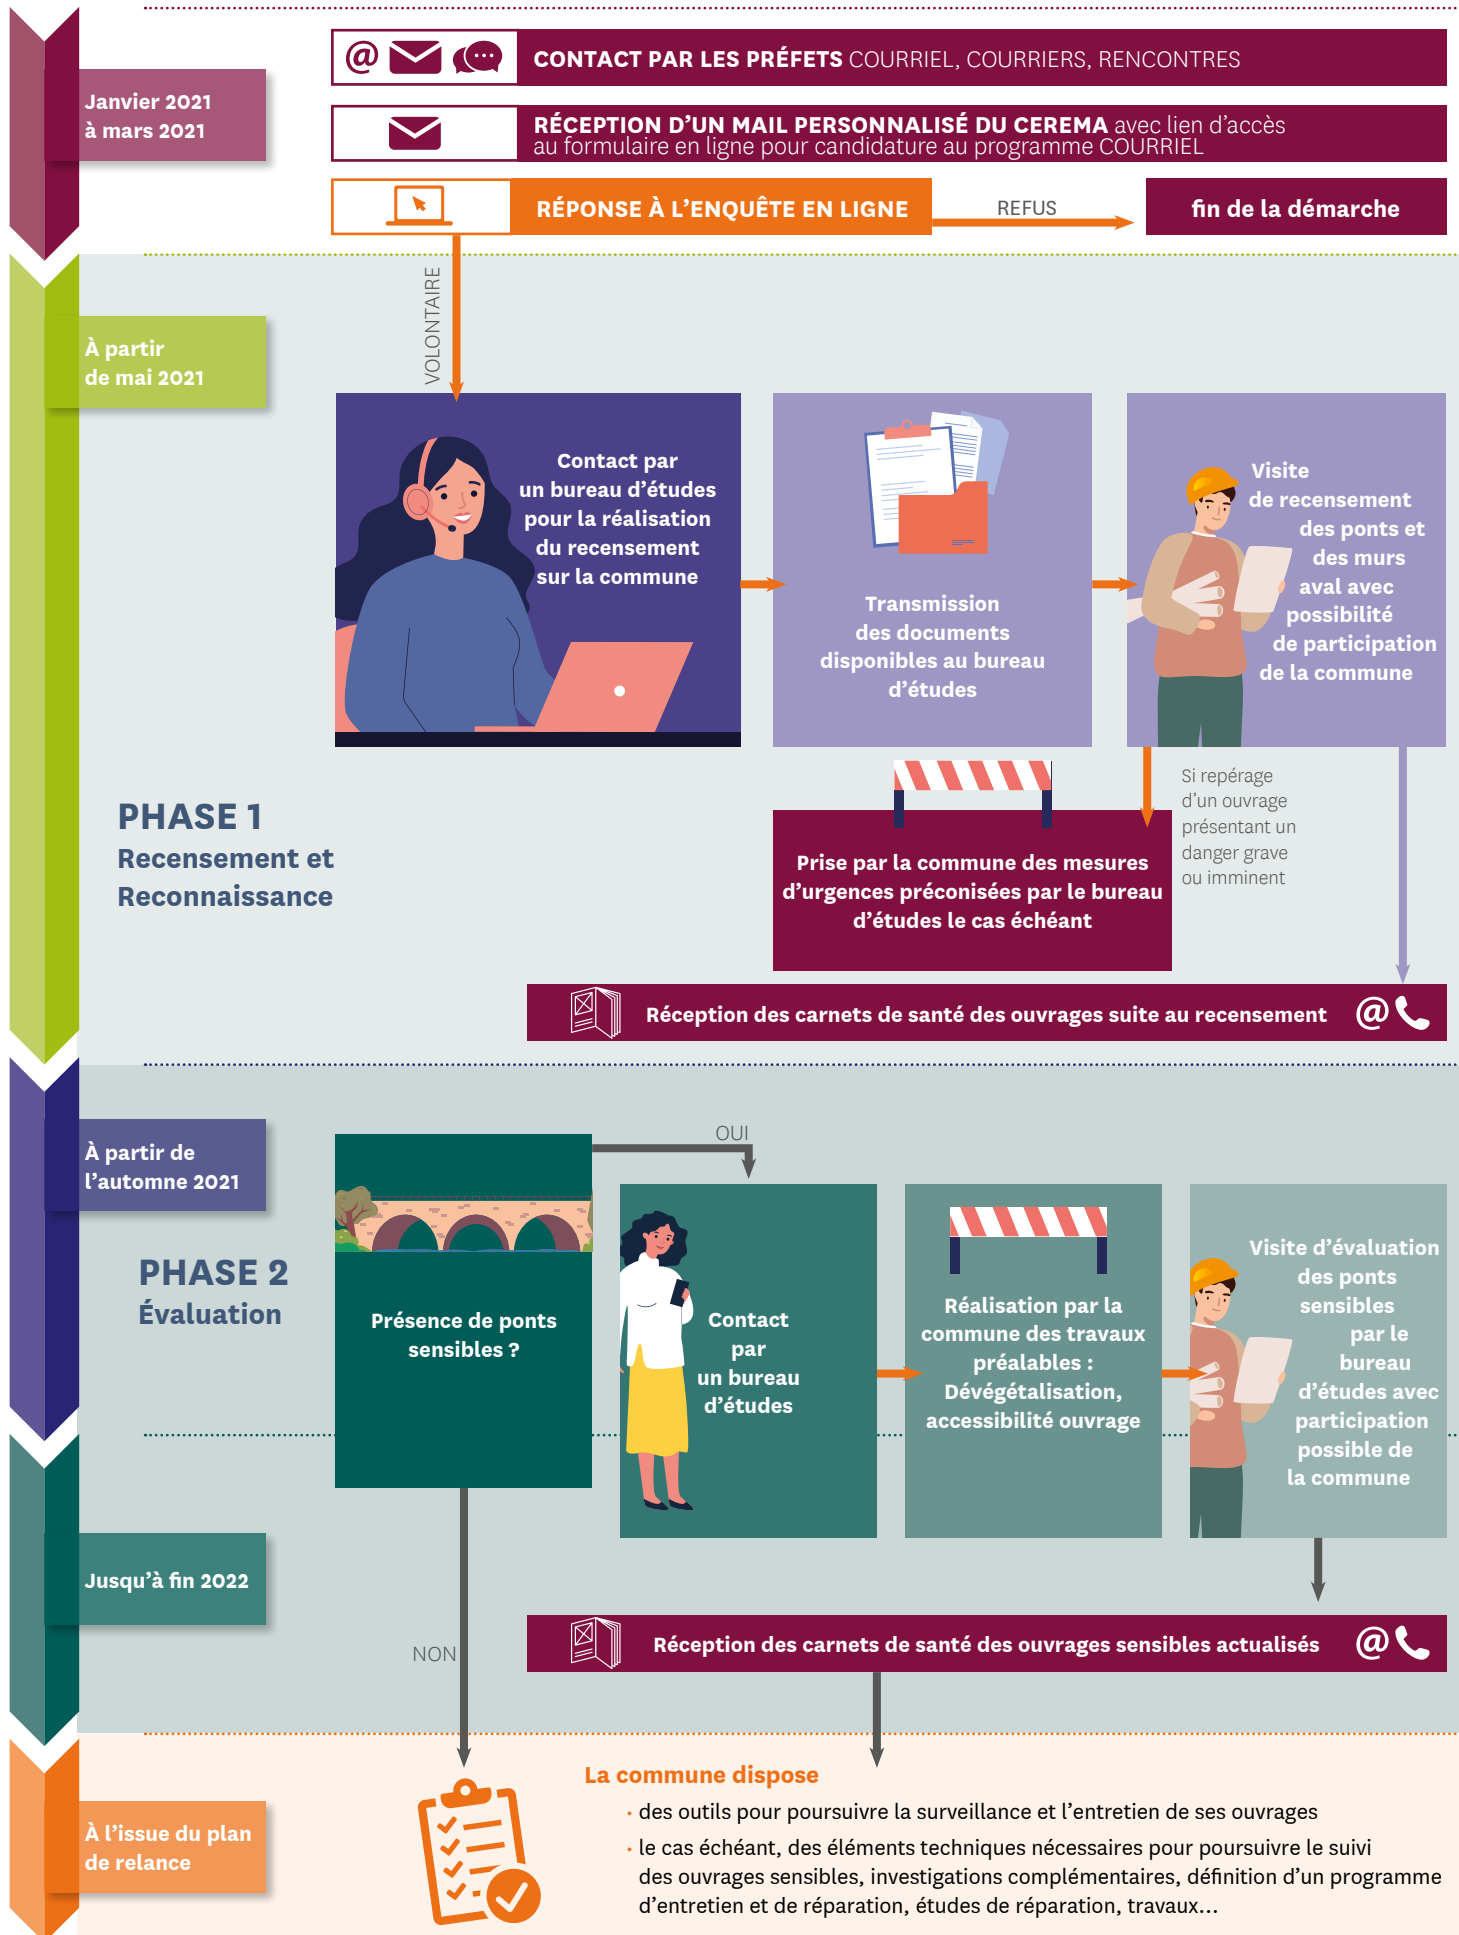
Janvier 2021
à mars 2021

CONTACT PAR LES PRÉFETS COURRIEL, COURRIERS, RENCONTRES

RÉCEPTION D'UN MAIL PERSONNALISÉ DU CEREMA avec lien d'accès au formulaire en ligne pour candidature au programme COURRIEL

RÉPONSE À L'ENQUÊTE EN LIGNE

REFUS

fin de la démarche

VOLONTAIRE

À partir
de mai 2021

Contact par un bureau d'études pour la réalisation du recensement sur la commune

Transmission des documents disponibles au bureau d'études

Visite de recensement des ponts et des murs aval avec possibilité de participation de la commune

PHASE 1
Recensement et Reconnaissance

Prise par la commune des mesures d'urgences préconisées par le bureau d'études le cas échéant

Si repérage d'un ouvrage présentant un danger grave ou imminent

Réception des carnets de santé des ouvrages suite au recensement

À partir de l'automne 2021

PHASE 2
Évaluation

OUI

Présence de ponts sensibles ?

Contact par un bureau d'études

Réalisation par la commune des travaux préalables : Dévégétalisation, accessibilité ouvrage

Visite d'évaluation des ponts sensibles par le bureau d'études avec participation possible de la commune

Jusqu'à fin 2022

NON

Réception des carnets de santé des ouvrages sensibles actualisés

À l'issue du plan de relance

La commune dispose
· des outils pour poursuivre la surveillance et l'entretien de ses ouvrages
· le cas échéant, des éléments techniques nécessaires pour poursuivre le suivi des ouvrages sensibles, investigations complémentaires, définition d'un programme d'entretien et de réparation, études de réparation, travaux...